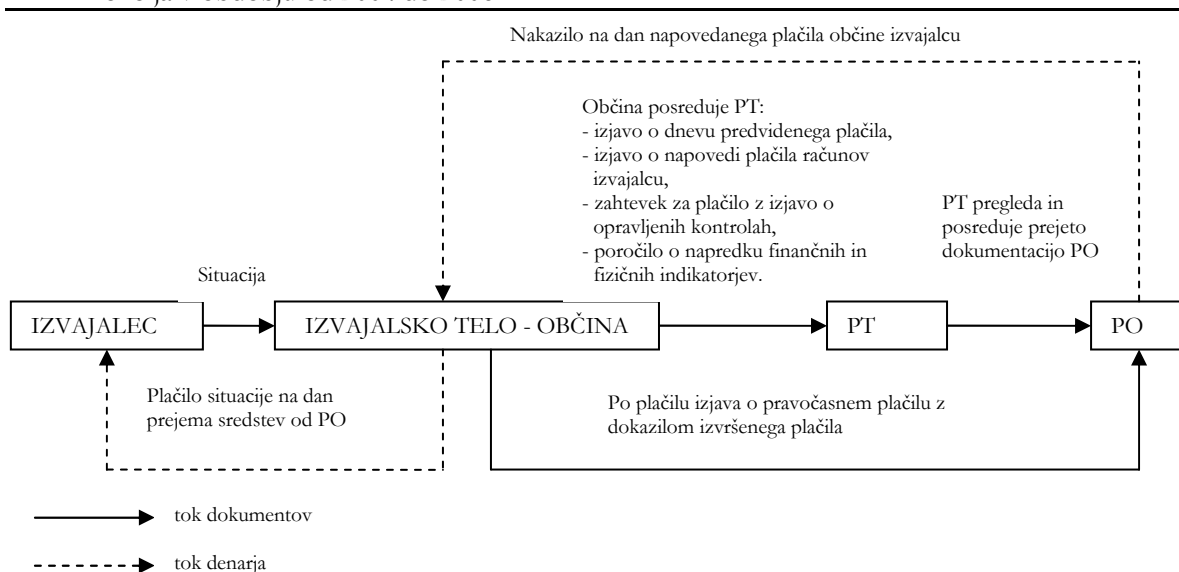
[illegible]

Nakazilo na dan napovedanega plačila občine izvajalcu

Občina posreduje PT:
- izjavo o dnevu predvidenega plačila,
- izjavo o napovedi plačila računov izvajalcu,
- zahtevek za plačilo z izjavo o opravljenih kontrolah,
- poročilo o napredku finančnih in fizičnih indikatorjev.

PT pregleda in posreduje prejeto dokumentacijo PO

Situacija

IZVAJALEC

IZVAJALSKO TELO - OBČINA

PT

PO

Plačilo situacije na dan prejema sredstev od PO

Po plačilu izjava o pravočasnem plačilu z dokazilom izvršenega plačila

tok dokumentov

tok denarja